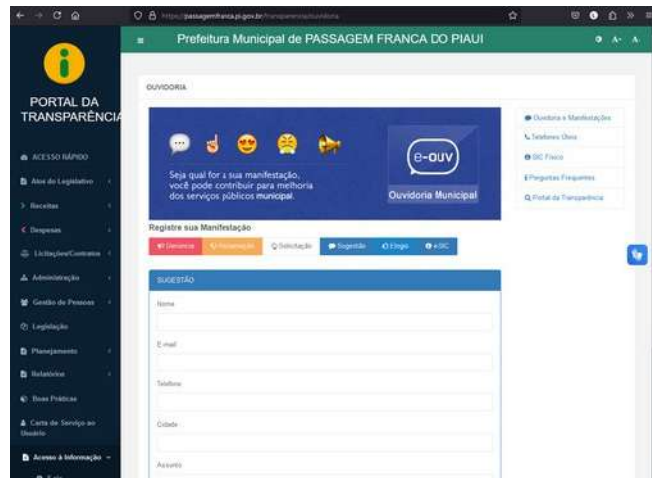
https://passagemfranca.pi.gov.br/transparencia/ouvidoria

Prefeitura Municipal de PASSAGEM FRANCA DO PIAUI

A- A

PORTAL DA TRANSPARÊNCIA

ACESSO RÁPIDO
Atos do Legislativo
Receitas
Despesas
Licitações/Contratos
Administração
Gestão de Pessoas
Legislação
Planejamento
Relatórios
Boas Práticas
Carta de Serviço ao Usuário
Acesso à Informação

OUVIDORIA

Seja qual for a sua manifestação, você pode contribuir para melhoria dos serviços públicos municipal.

e-OUV
Ouvidoria Municipal

Ouvidoria e Manifestações
Telefones Úteis
SIC Físico
Perguntas Frequentes
Portal da Transparência

Registre sua Manifestação

Denúncia
Reclamação
Solicitação
Sugestão
Elogio
e-SIC

SUGESTÃO

Nome

E-mail

Telefone

Cidade

Assunto